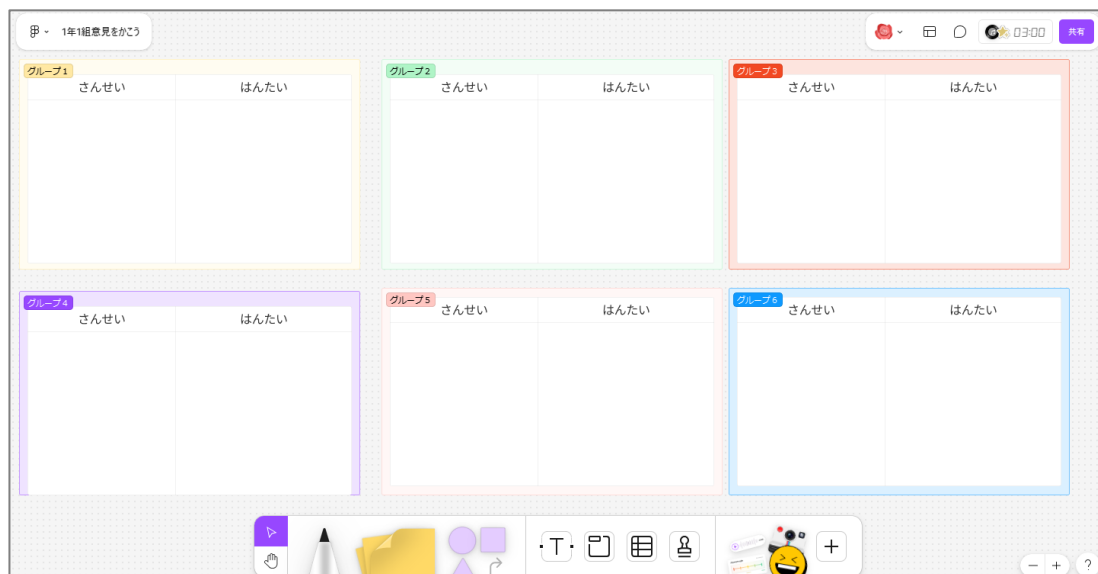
1年1組意見をかこう

03:00 共有

グループ1

| さんせい | はんたい |
|---|---|

グループ2

| さんせい | はんたい |
|---|---|

グループ3

| さんせい | はんたい |
|---|---|

グループ4

| さんせい | はんたい |
|---|---|

グループ5

| さんせい | はんたい |
|---|---|

グループ6

| さんせい | はんたい |
|---|---|

T

− + ?